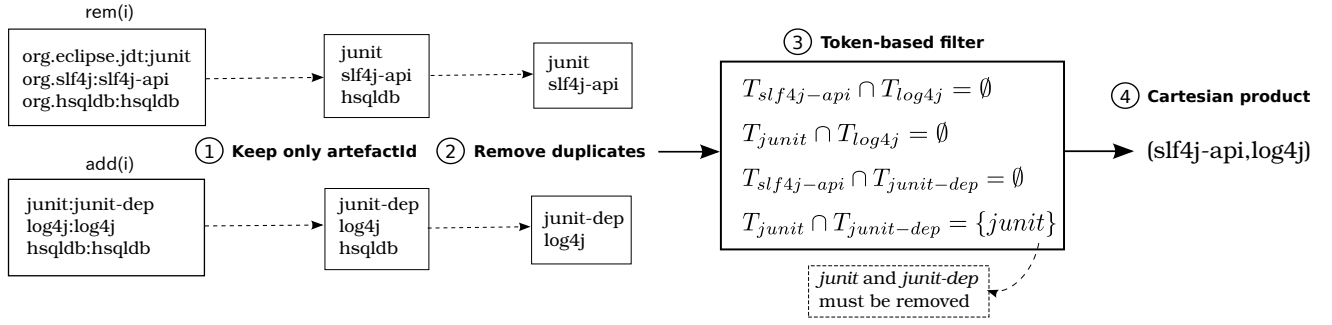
rem(i)

org.eclipse.jdt:junit
org.slf4j:slf4j-api
org.hsqldb:hsqldb

junit
slf4j-api
hsqldb

junit
slf4j-api

add(i)

junit:junit-dep
log4j:log4j
hsqldb:hsqldb

junit-dep
log4j
hsqldb

junit-dep
log4j

① Keep only artefactId

② Remove duplicates

③ Token-based filter

$T_{slf4j-api} \cap T_{log4j} = \emptyset$

$T_{junit} \cap T_{log4j} = \emptyset$

$T_{slf4j-api} \cap T_{junit-dep} = \emptyset$

$T_{junit} \cap T_{junit-dep} = \{junit\}$

*junit* and *junit-dep* must be removed

④ Cartesian product

(slf4j-api,log4j)